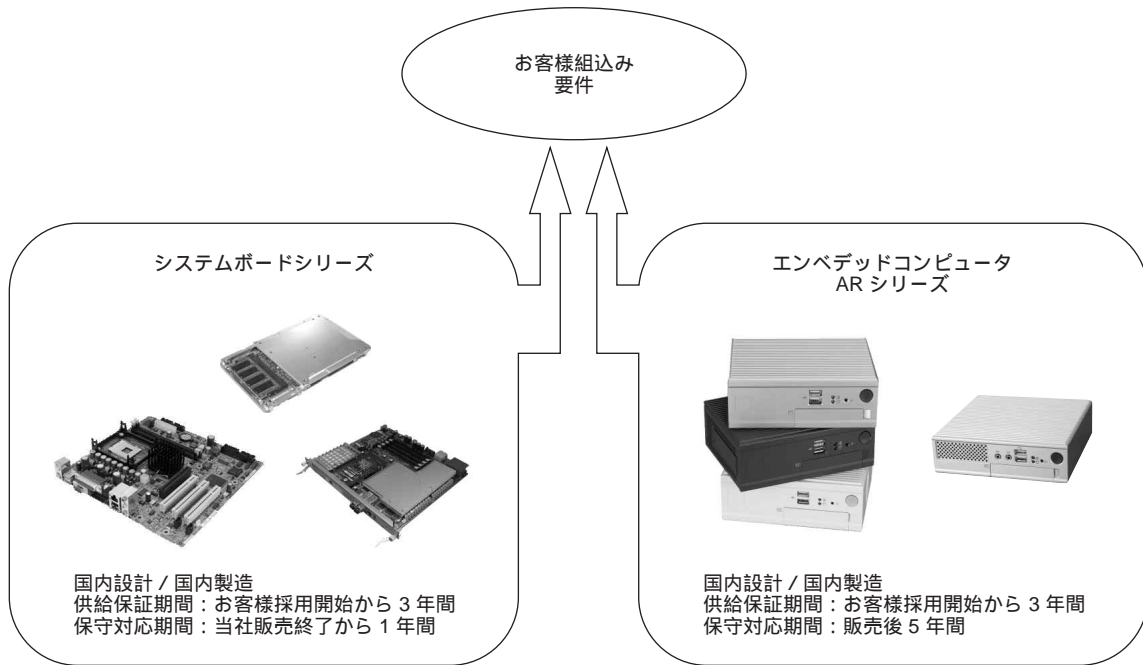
お客様組込み
要件

システムボードシリーズ

国内設計 / 国内製造
供給保証期間：お客様採用開始から 3 年間
保守対応期間：当社販売終了から 1 年間

エンベデッドコンピュータ
AR シリーズ

国内設計 / 国内製造
供給保証期間：お客様採用開始から 3 年間
保守対応期間：販売後 5 年間